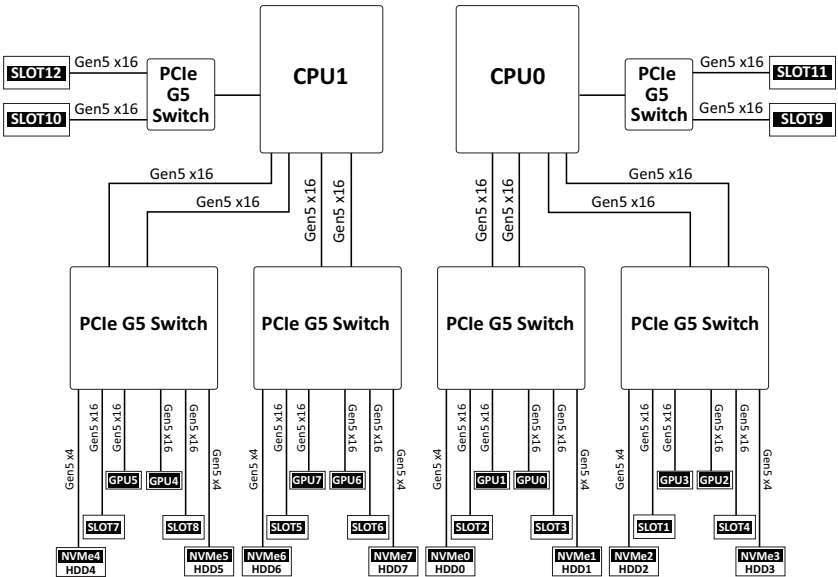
SLOT12 Gen5 x16
SLOT10 Gen5 x16
PCIe G5 Switch

CPU1

CPU0

PCIe G5 Switch
Gen5 x16 SLOT11
Gen5 x16 SLOT9

Gen5 x16
Gen5 x16
Gen5 x16
Gen5 x16

Gen5 x16
Gen5 x16
Gen5 x16
Gen5 x16

PCIe G5 Switch
PCIe G5 Switch
PCIe G5 Switch
PCIe G5 Switch

Gen5 x4
Gen5 x16
Gen5 x16
Gen5 x16
Gen5 x16
Gen5 x4
GPU5
GPU4
SLOT7
SLOT8
NVMe4 HDD4
NVMe5 HDD5

Gen5 x4
Gen5 x16
Gen5 x16
Gen5 x16
Gen5 x16
Gen5 x4
GPU7
GPU6
SLOT5
SLOT6
NVMe6 HDD6
NVMe7 HDD7

Gen5 x4
Gen5 x16
Gen5 x16
Gen5 x16
Gen5 x16
Gen5 x4
GPU1
GPU0
SLOT2
SLOT3
NVMe0 HDD0
NVMe1 HDD1

Gen5 x4
Gen5 x16
Gen5 x16
Gen5 x16
Gen5 x16
Gen5 x4
GPU3
GPU2
SLOT1
SLOT4
NVMe2 HDD2
NVMe3 HDD3